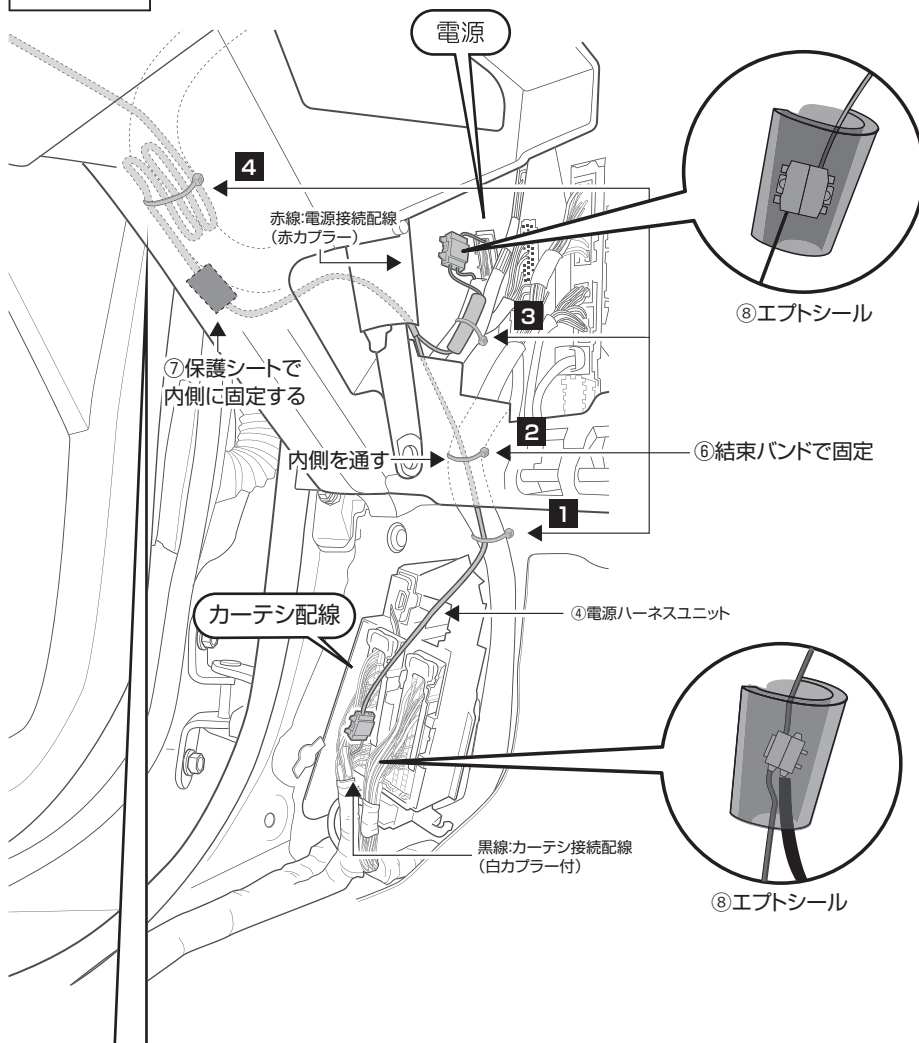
電源

4

赤線:電源接続配線
（赤カプラー）

3

⑧エプトシール

⑦保護シートで
内側に固定する

2

内側を通す

⑥結束バンドで固定

1

カーテシ配線

④電源ハーネスユニット

黒線:カーテシ接続配線
（白カプラー付）

⑧エプトシール